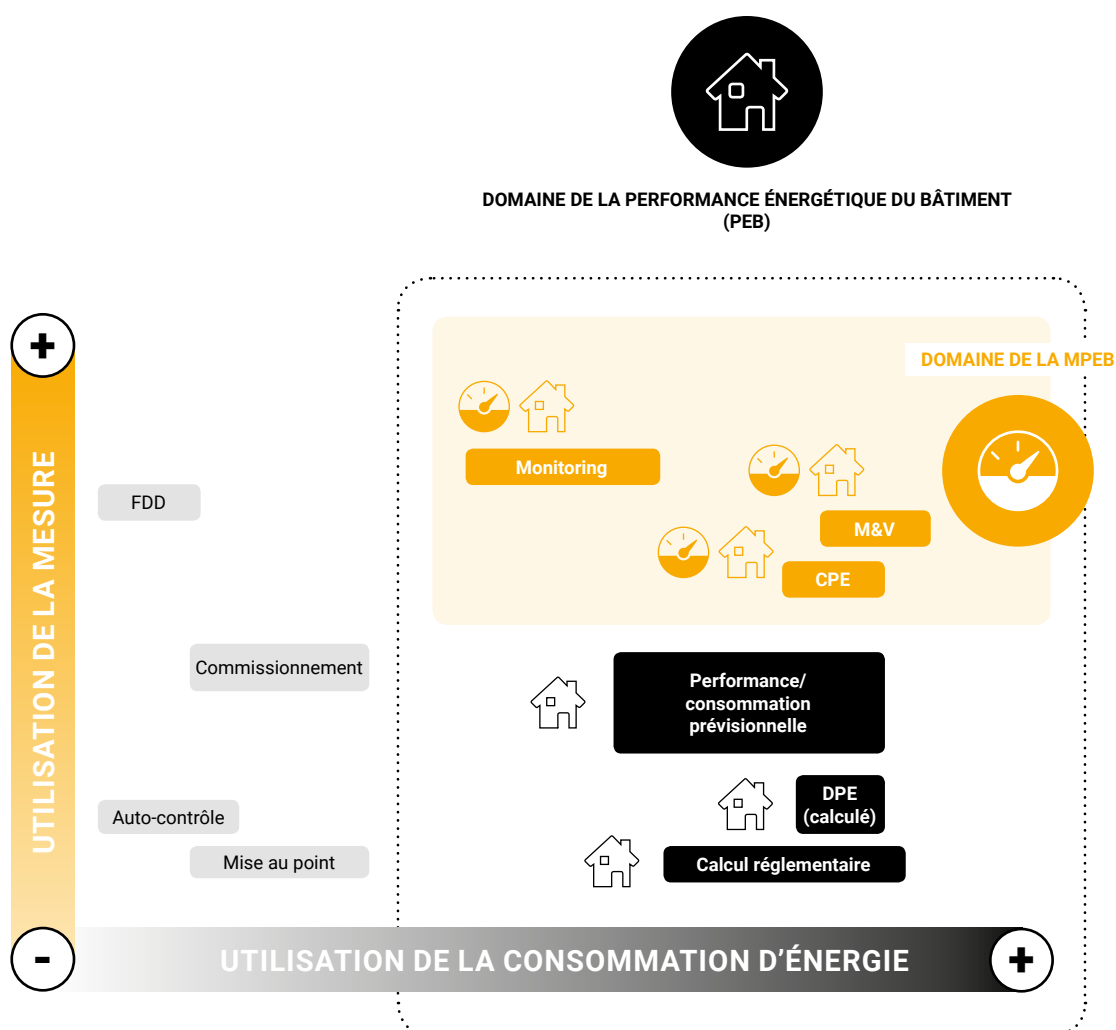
DOMAINE DE LA PERFORMANCE ÉNERGÉTIQUE DU BÂTIMENT (PEB)

+

UTILISATION DE LA MESURE

DOMAINE DE LA MPEB

Monitoring

FDD

M&V

CPE

Commissionnement

Performance/ consommation prévisionnelle

DPE (calculé)

Auto-contrôle

Mise au point

Calcul réglementaire

-

UTILISATION DE LA CONSOMMATION D’ÉNERGIE

+